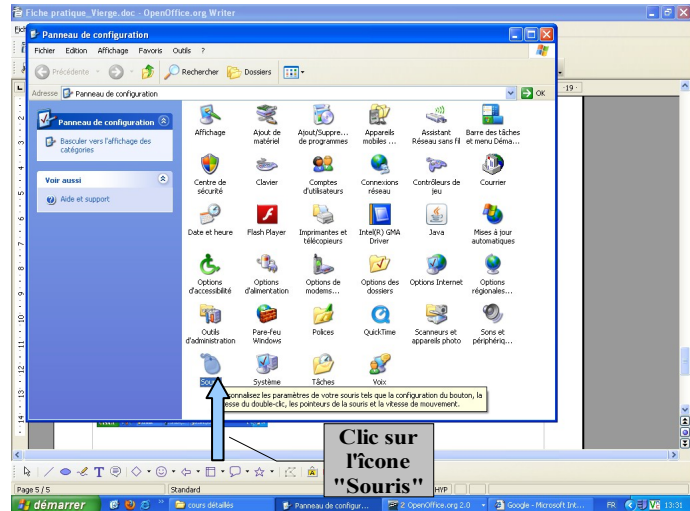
Fiche pratique_Vierge.doc - OpenOffice.org Writer

Panneau de configuration

Fichier Edition Affichage Favoris Outils ?

Précédente Rechercher Dossiers

Adresse Panneau de configuration OK

Panneau de configuration

Basculer vers l'affichage des catégories

Voir aussi

Aide et support

Affichage
Ajout de matériel
Ajout/Suppre... de programmes
Appareils mobiles ...
Assistant Réseau sans fil
Barre des tâches et menu Déma...
Centre de sécurité
Clavier
Comptes d'utilisateurs
Connexions réseau
Contrôleurs de jeu
Courrier
Date et heure
Flash Player
Imprimantes et télécopieurs
Intel(R) GMA Driver
Java
Mises à jour automatiques
Options d'accessibilité
Options d'alimentation
Options de modems...
Options des dossiers
Options Internet
Options régionales...
Outils d'administration
Pare-feu Windows
Polices
QuickTime
Scanneurs et appareils photo
Sons et périphériq...
Souris
Système
Tâches
Voix

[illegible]onnalisez les paramètres de votre souris tels que la configuration du bouton, la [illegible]esse du double-clic, les pointeurs de la souris et la vitesse de mouvement.

Clic sur l'icône "Souris"

Page 5 / 5 Standard HYP

démarrer cours détaillés Panneau de configur... 2 OpenOffice.org 2.0 Google - Microsoft Int... FR 13:31